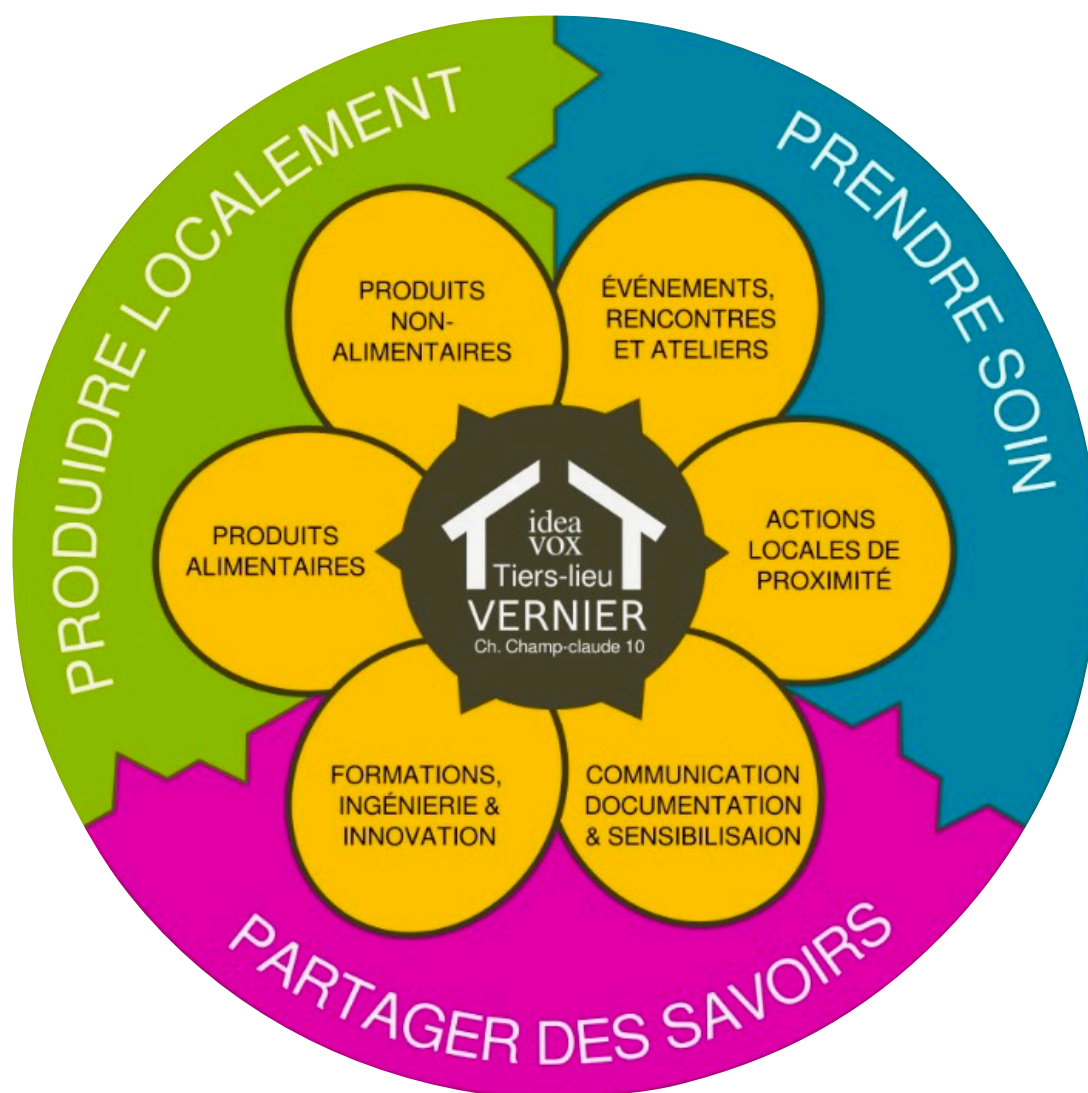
PRODUIDRE LOCALEMENT

PRENDRE SOIN

PRODUITS NON-ALIMENTAIRES

ÉVÉNEMENTS, RENCONTRES ET ATELIERS

PRODUITS ALIMENTAIRES

idea vox
Tiers-lieu
VERNIER
Ch. Champ-claude 10

ACTIONS LOCALES DE PROXIMITÉ

FORMATIONS, INGÉNIERIE & INNOVATION

COMMUNICATION DOCUMENTATION & SENSIBILISAION

PARTAGER DES SAVOIRS